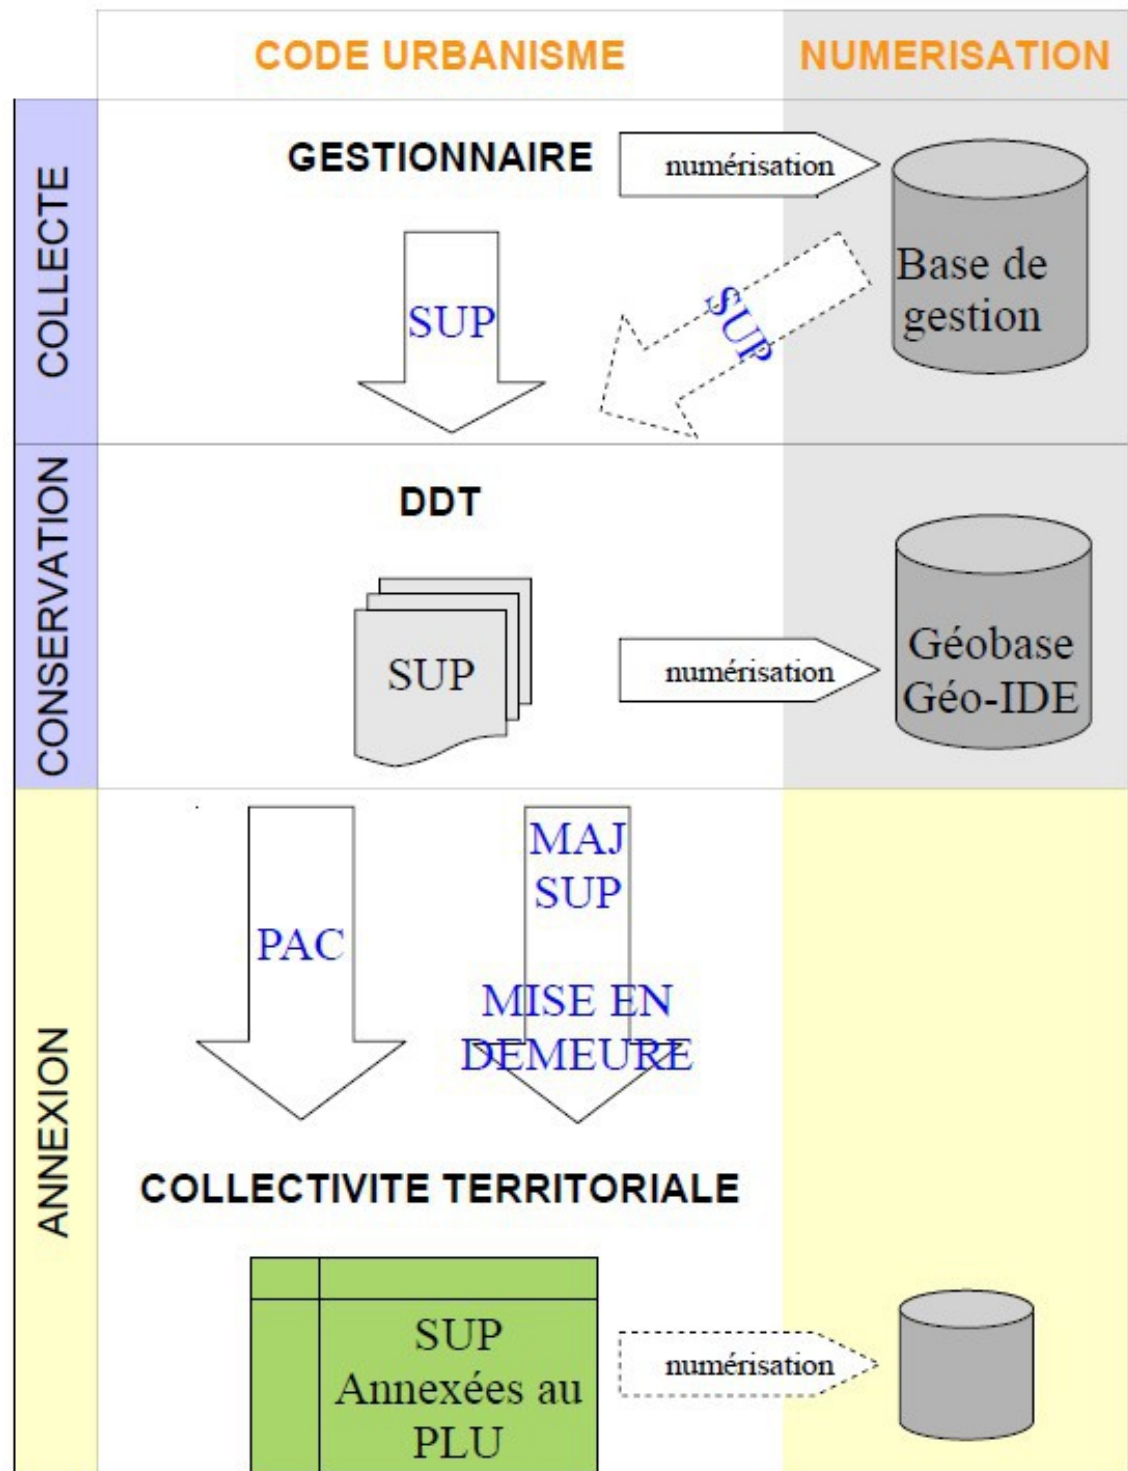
CODE URBANISME

NUMERISATION

COLLECTE

GESTIONNAIRE

numérisation

Base de gestion

SUP

SUP

CONSERVATION

DDT

SUP

numérisation

Géobase Géo-IDE

ANNEXION

PAC

MAJ SUP

MISE EN DEMEURE

COLLECTIVITE TERRITORIALE

SUP Annexées au PLU

numérisation